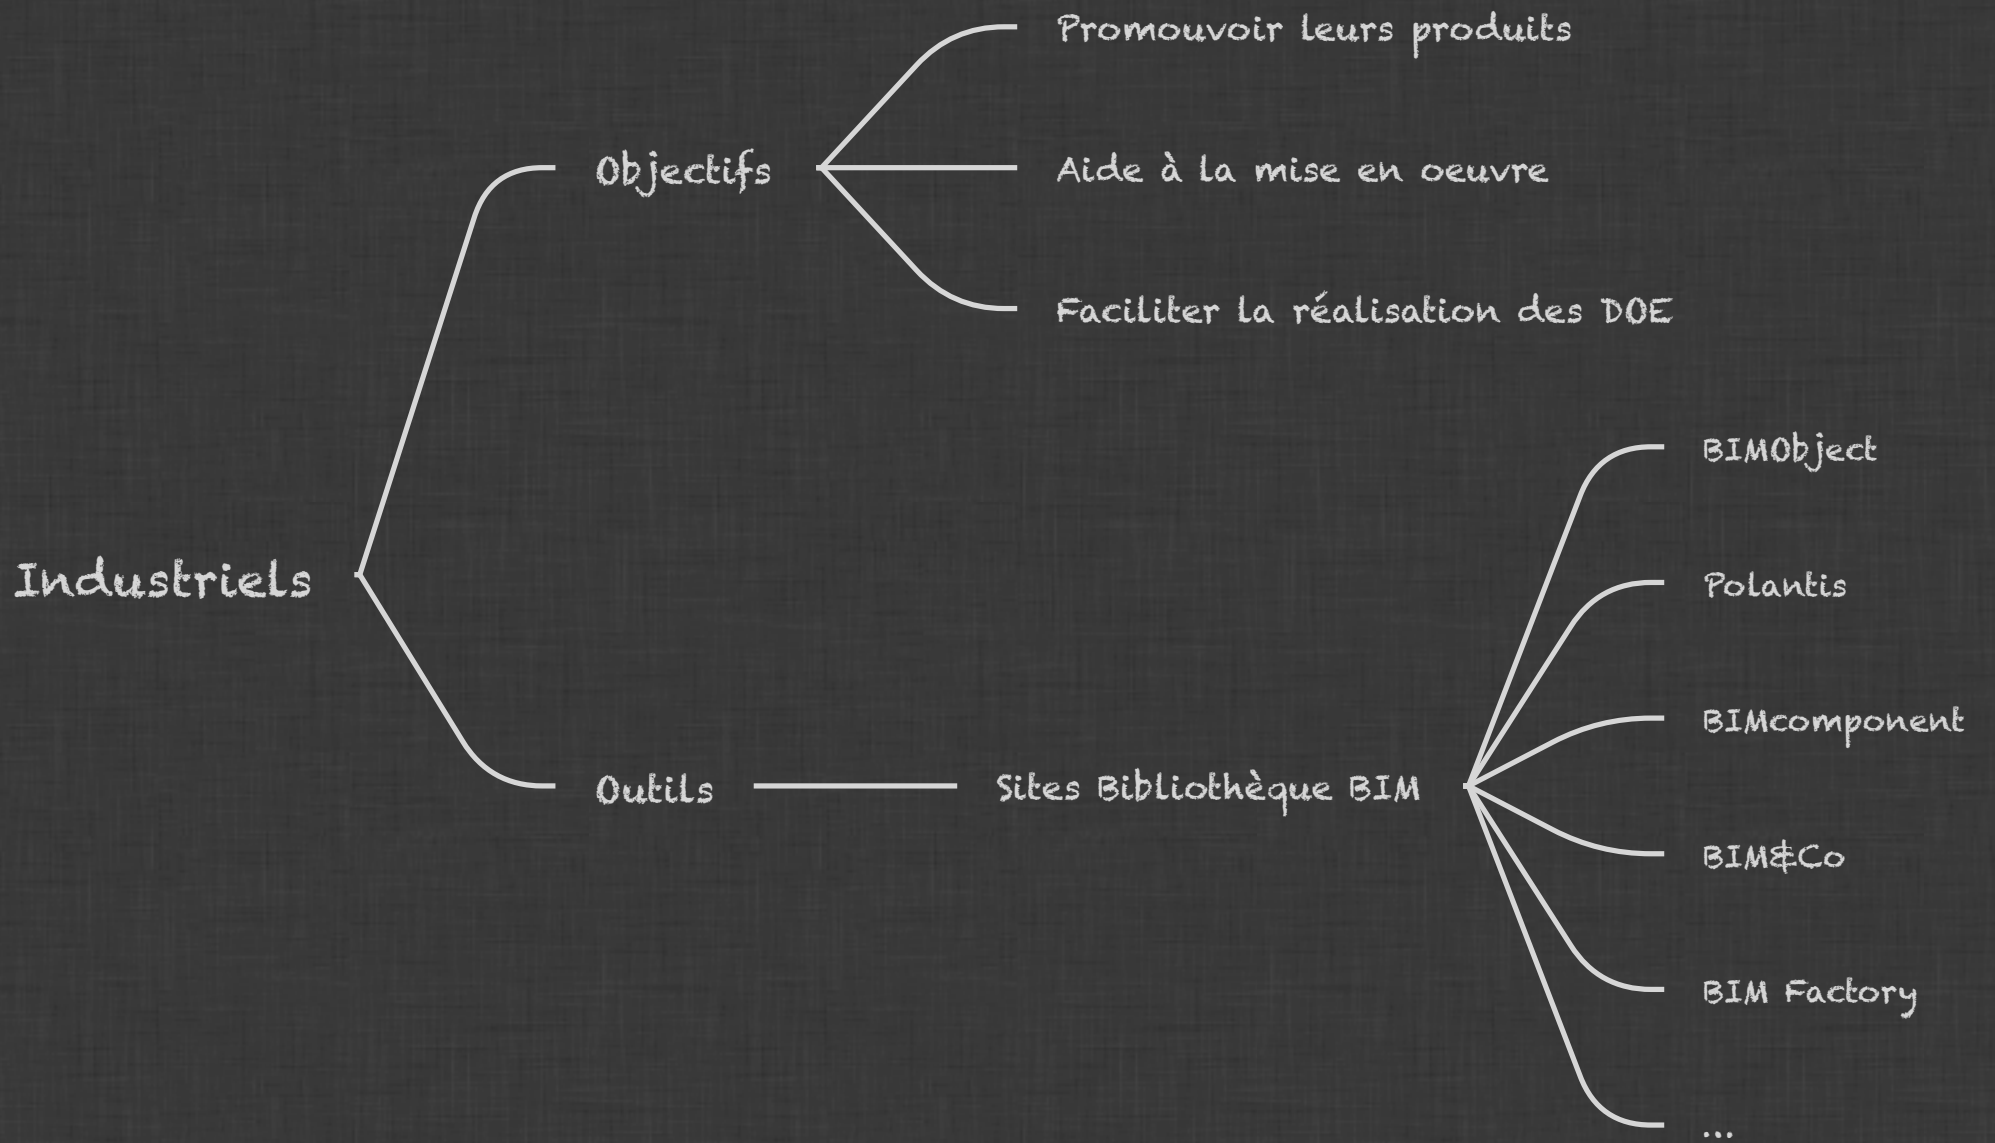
Industriels

Objectifs

Promouvoir leurs produits

Aide à la mise en oeuvre

Faciliter la réalisation des DOE

Outils

Sites Bibliothèque BIM

BIMObject

Polantis

BIMcomponent

BIM&Co

BIM Factory

...